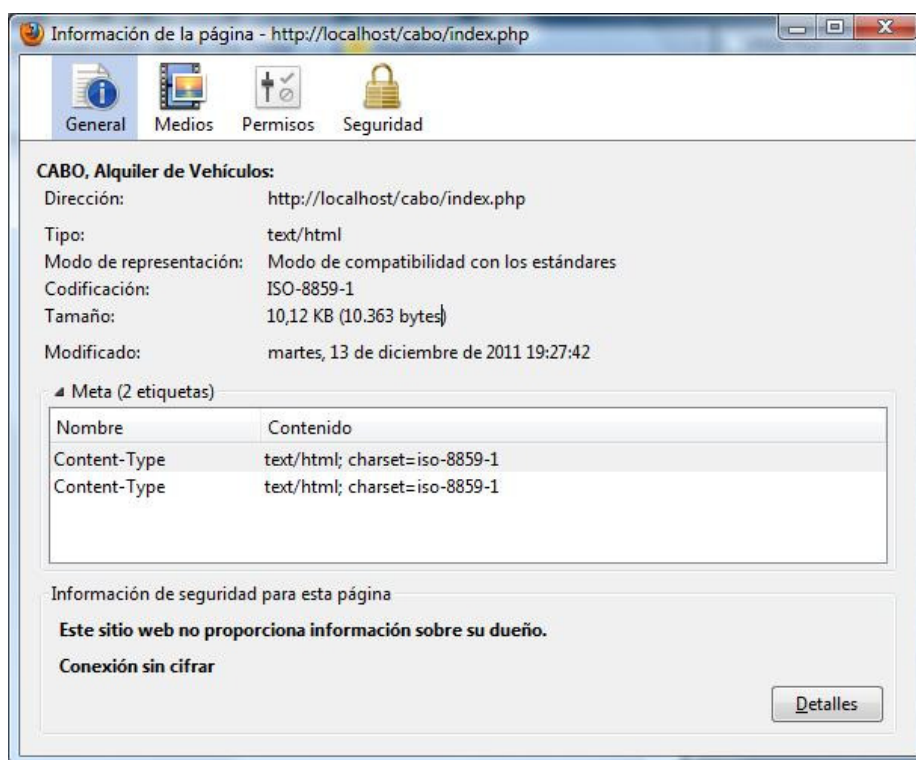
Información de la página - http://localhost/cabo/index.php

General Medios Permisos Seguridad

CABO, Alquiler de Vehículos:
Dirección: http://localhost/cabo/index.php

Tipo: text/html
Modo de representación: Modo de compatibilidad con los estándares
Codificación: ISO-8859-1
Tamaño: 10,12 KB (10.363 bytes)

Modificado: martes, 13 de diciembre de 2011 19:27:42

Meta (2 etiquetas)

| Nombre | Contenido |
|---|---|
| Content-Type | text/html; charset=iso-8859-1 |
| Content-Type | text/html; charset=iso-8859-1 |

Información de seguridad para esta página

Este sitio web no proporciona información sobre su dueño.

Conexión sin cifrar

Detalles